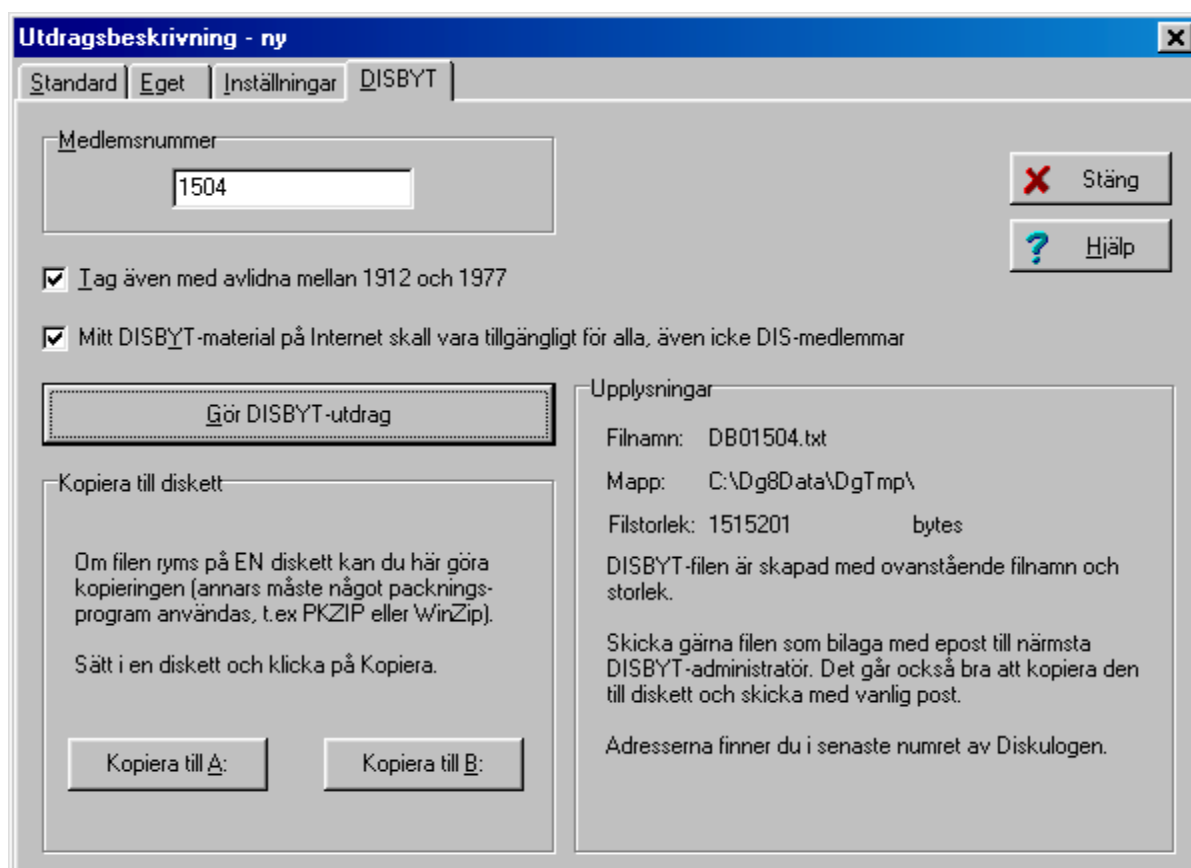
Utdragsbeskrivning - ny

Standard | Eget | Inställningar | DISBYT

Medlemsnummer

1504

Stäng

Hjälp

Tag även med avlidna mellan 1912 och 1977

Mitt DISBYT-material på Internet skall vara tillgängligt för alla, även icke DIS-medlemmar

Gör DISBYT-utdrag

Kopiera till diskett

Om filen ryms på EN diskett kan du här göra kopieringen (annars måste något packningsprogram användas, t.ex PKZIP eller WinZip).

Sätt i en diskett och klicka på Kopiera.

Kopiera till A:

Kopiera till B:

Upplysningar

Filnamn: DB01504.txt

Mapp: C:\Dg8Data\DgTmp\

Filstorlek: 1515201 bytes

DISBYT-filen är skapad med ovanstående filnamn och storlek.

Skicka gärna filen som bilaga med epost till närmsta DISBYT-administratör. Det går också bra att kopiera den till diskett och skicka med vanlig post.

Adresserna finner du i senaste numret av Diskulogen.